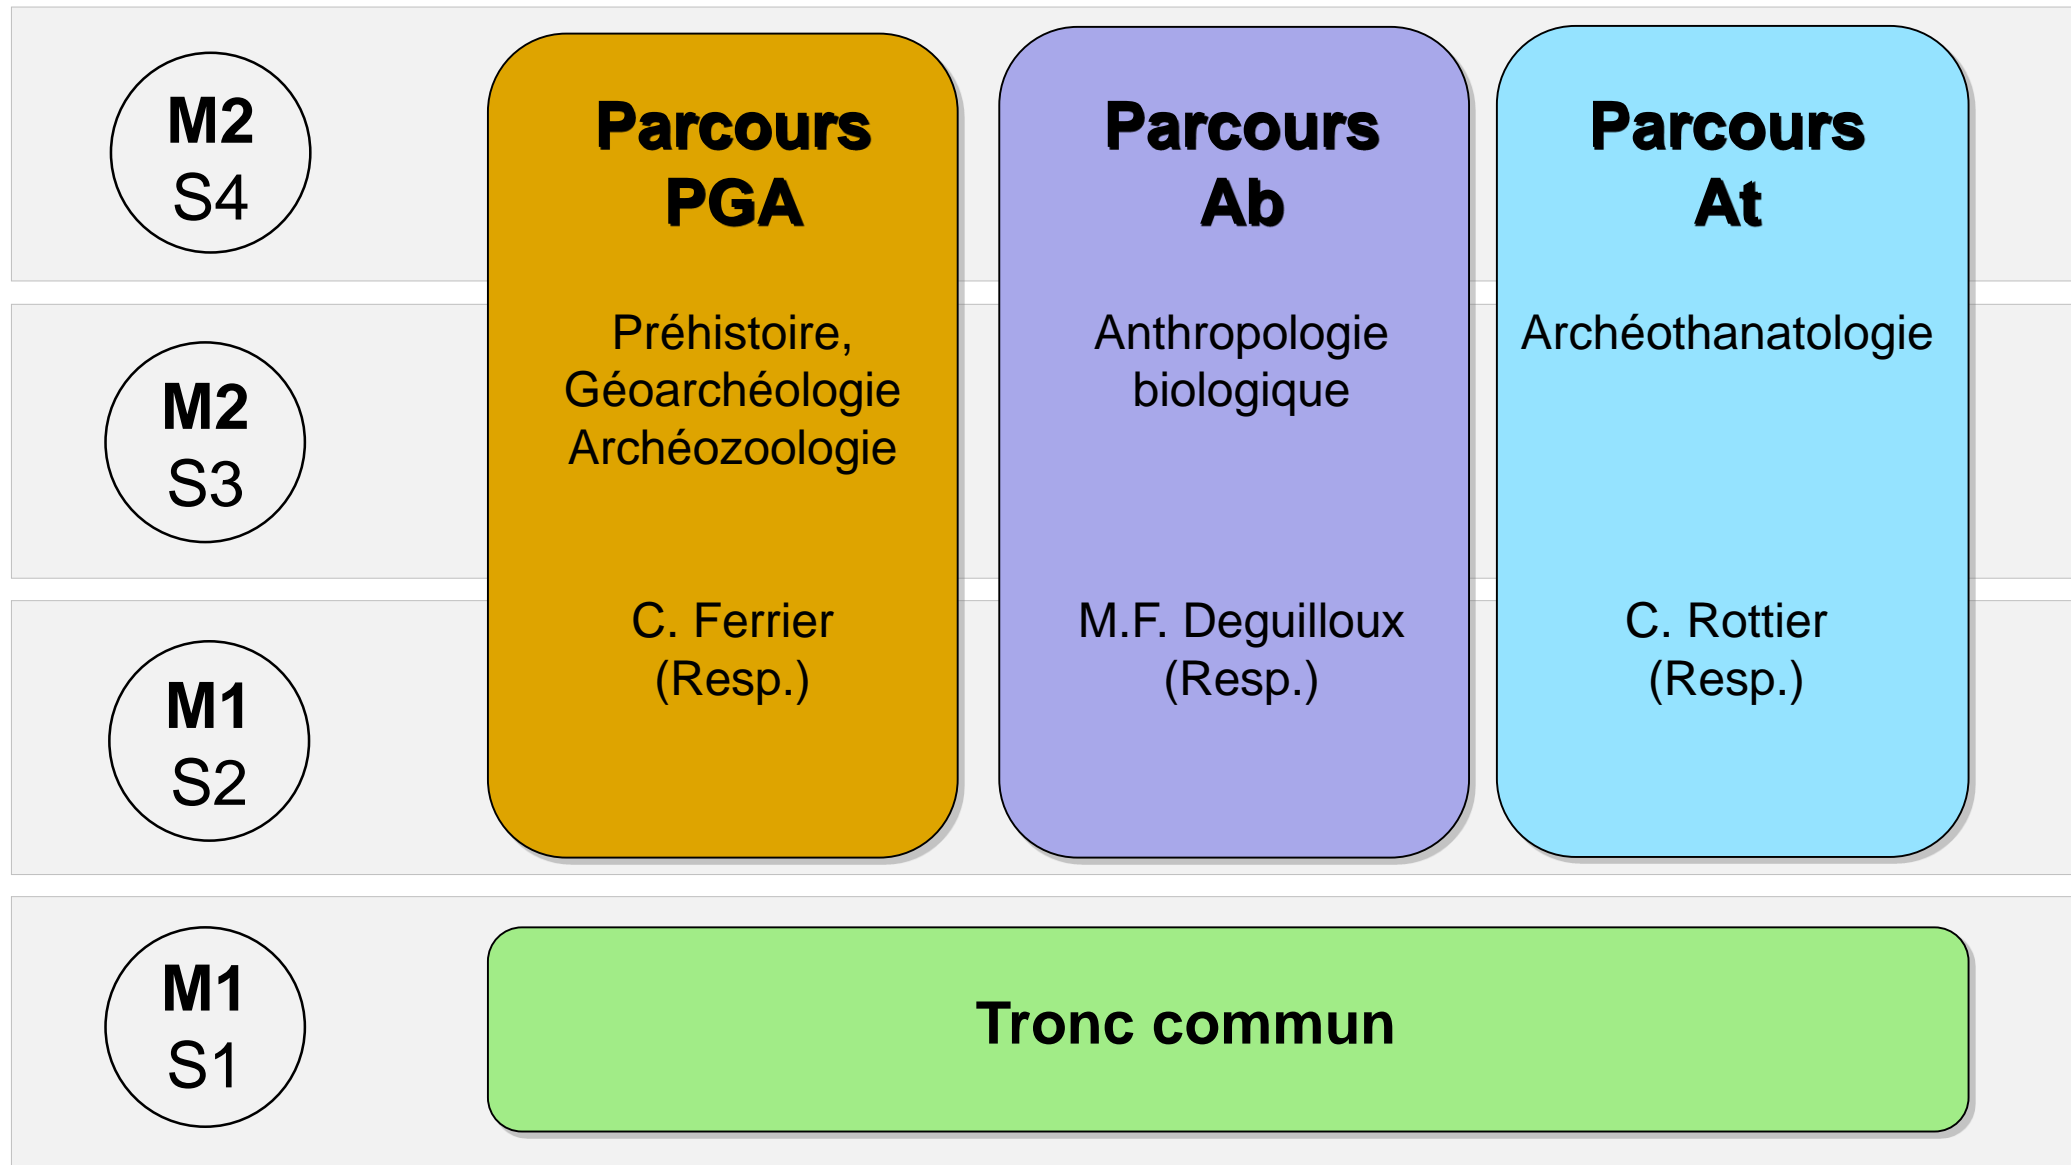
M2
S4

M2
S3

M1
S2

Parcours
PGA

Préhistoire,
Géoarchéologie
Archéozoologie

C. Ferrier
(Resp.)

Parcours
Ab

Anthropologie
biologique

M.F. Deguilloux
(Resp.)

Parcours
At

Archéothanatologie

C. Rottier
(Resp.)

M1
S1

Tronc commun